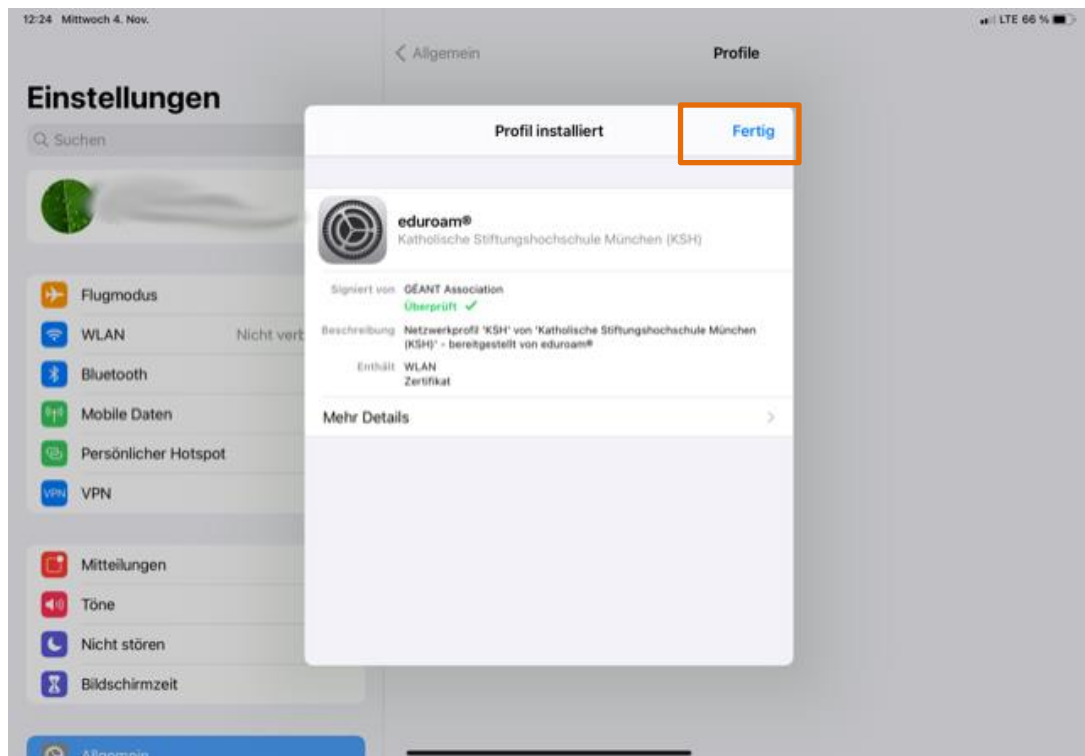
12:24 Mittwoch 4. Nov.

LTE 66 %

< Allgemein

Profile

Einstellungen

Suchen

Profil installiert

Fertig

eduroam®

Katholische Stiftungshochschule München (KSH)

Signiert von GÉANT Association

Überprüft ✓

Beschreibung Netzwerkprofil 'KSH' von 'Katholische Stiftungshochschule München (KSH)' - bereitgestellt von eduroam®

Enthält WLAN
Zertifikat

Mehr Details

Flugmodus

WLAN

Nicht verb

Bluetooth

Mobile Daten

Persönlicher Hotspot

VPN

Mitteilungen

Töne

Nicht stören

Bildschirmzeit

Allgemein